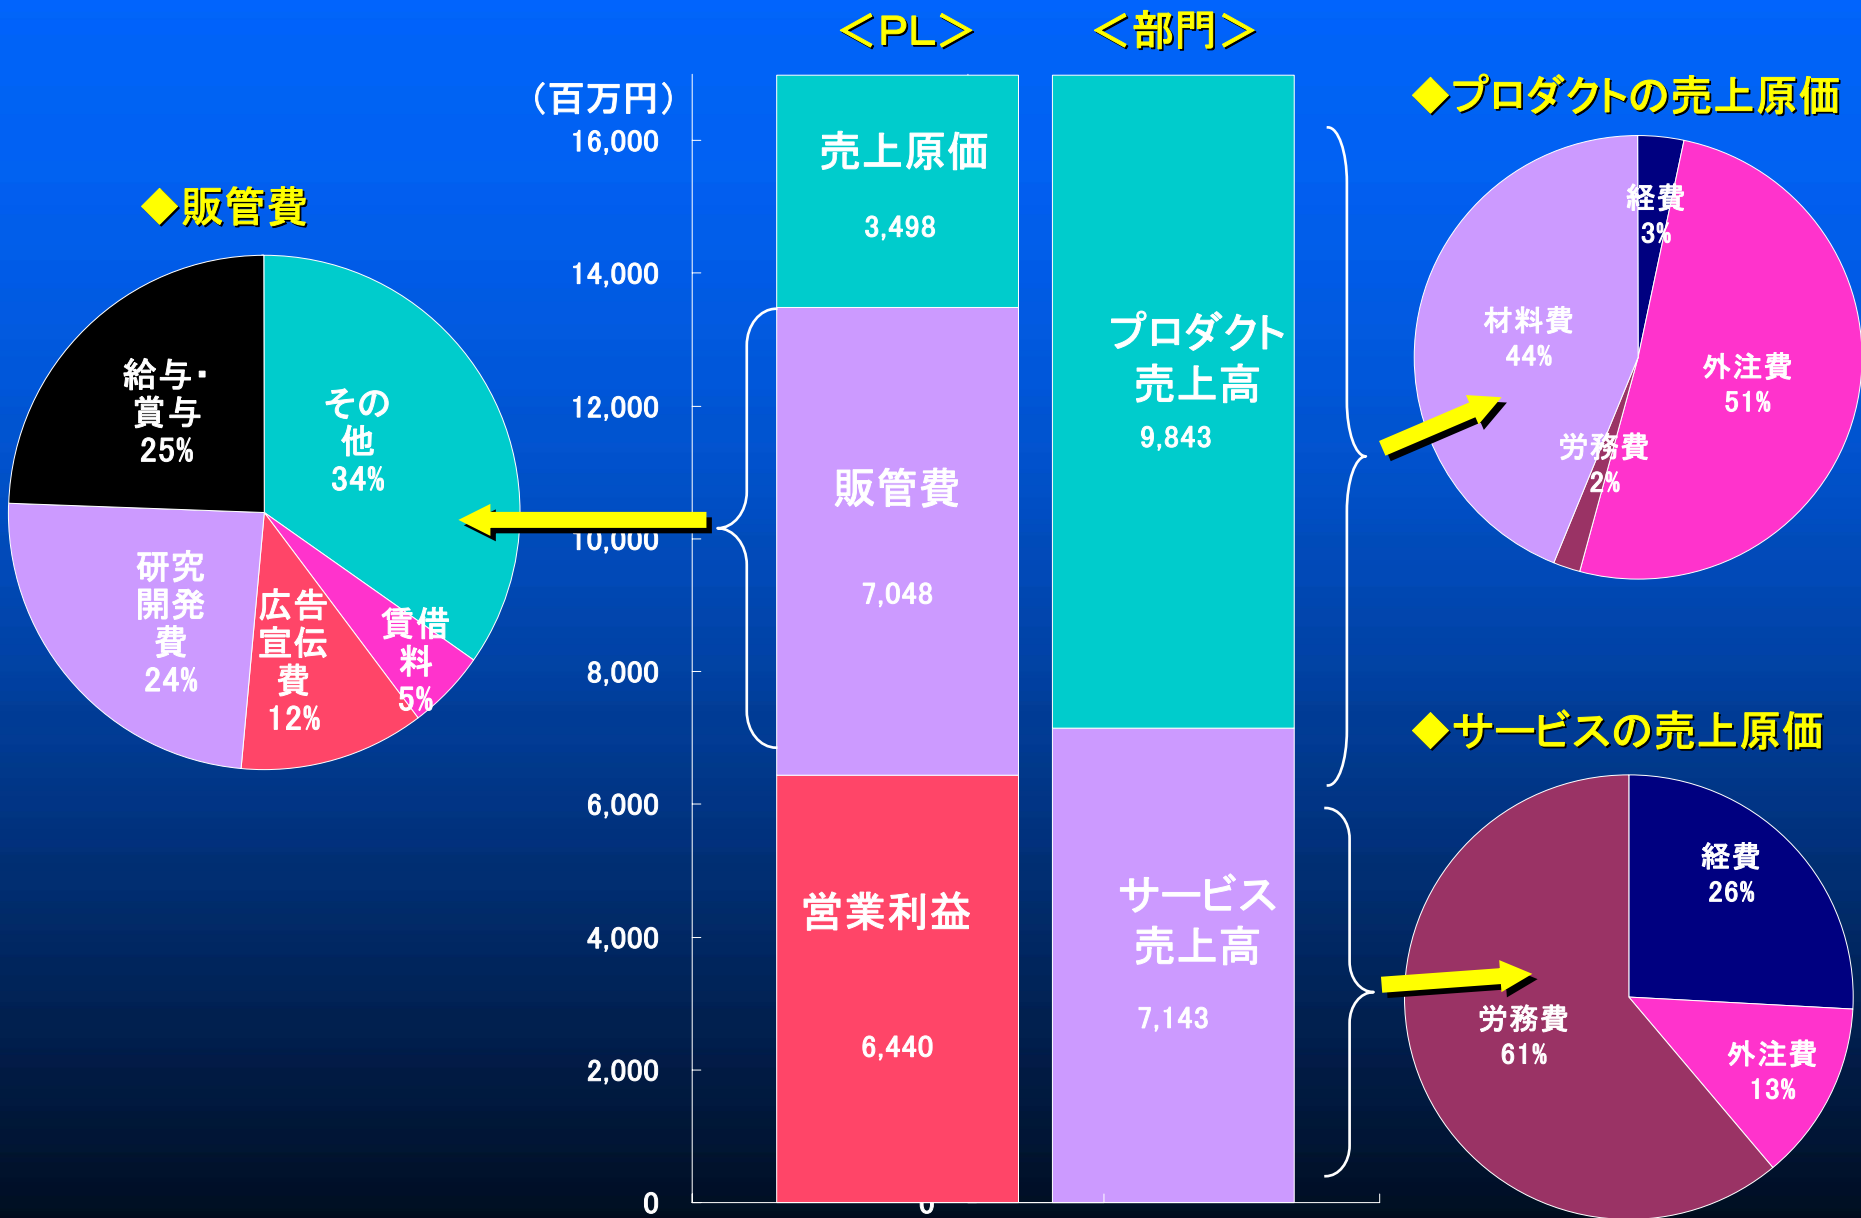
＜PL＞ ＜部門＞

◆販管費

給与・賞与 25%
その他 34%
研究開発費 24%
広告宣伝費 12%
賃借料 5%

（百万円）
16,000
14,000
12,000
10,000
8,000
6,000
4,000
2,000
0

売上原価 3,498
販管費 7,048
営業利益 6,440

プロダクト売上高 9,843
サービス売上高 7,143

0

◆プロダクトの売上原価

経費 3%
材料費 44%
外注費 51%
労務費 2%

◆サービスの売上原価

経費 26%
労務費 61%
外注費 13%